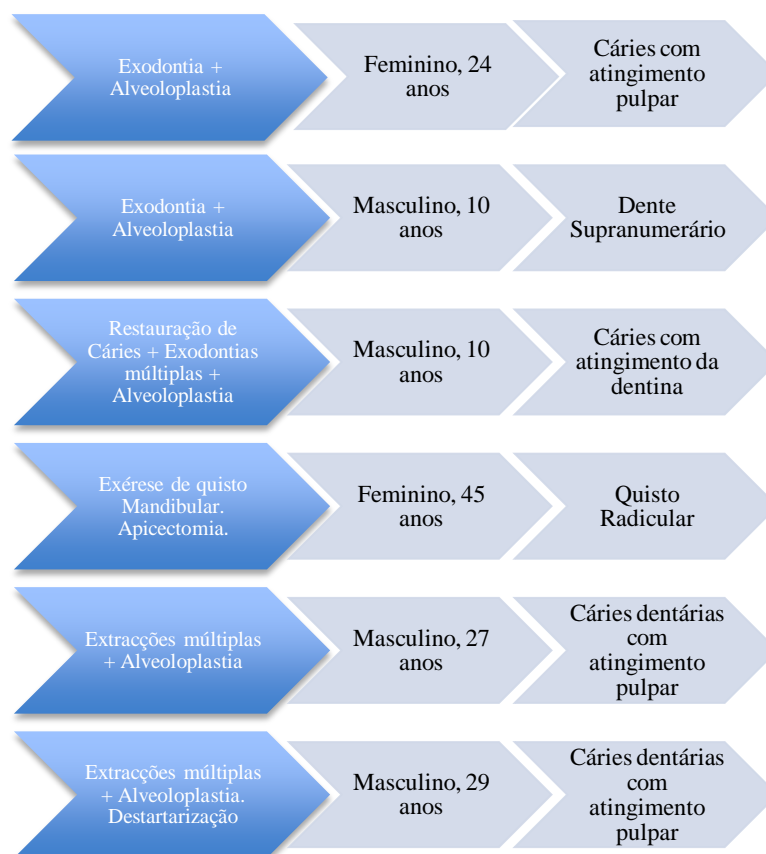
Exodontia + Alveoloplastia

Feminino, 24 anos

Cáries com atingimento pulpar

Exodontia + Alveoloplastia

Masculino, 10 anos

Dente Supranumerário

Restauração de Cáries + Exodontias múltiplas + Alveoloplastia

Masculino, 10 anos

Cáries com atingimento da dentina

Exérese de quisto Mandibular. Apicectomia.

Feminino, 45 anos

Quisto Radicular

Extracções múltiplas + Alveoloplastia

Masculino, 27 anos

Cáries dentárias com atingimento pulpar

Extracções múltiplas + Alveoloplastia. Destartarização

Masculino, 29 anos

Cáries dentárias com atingimento pulpar